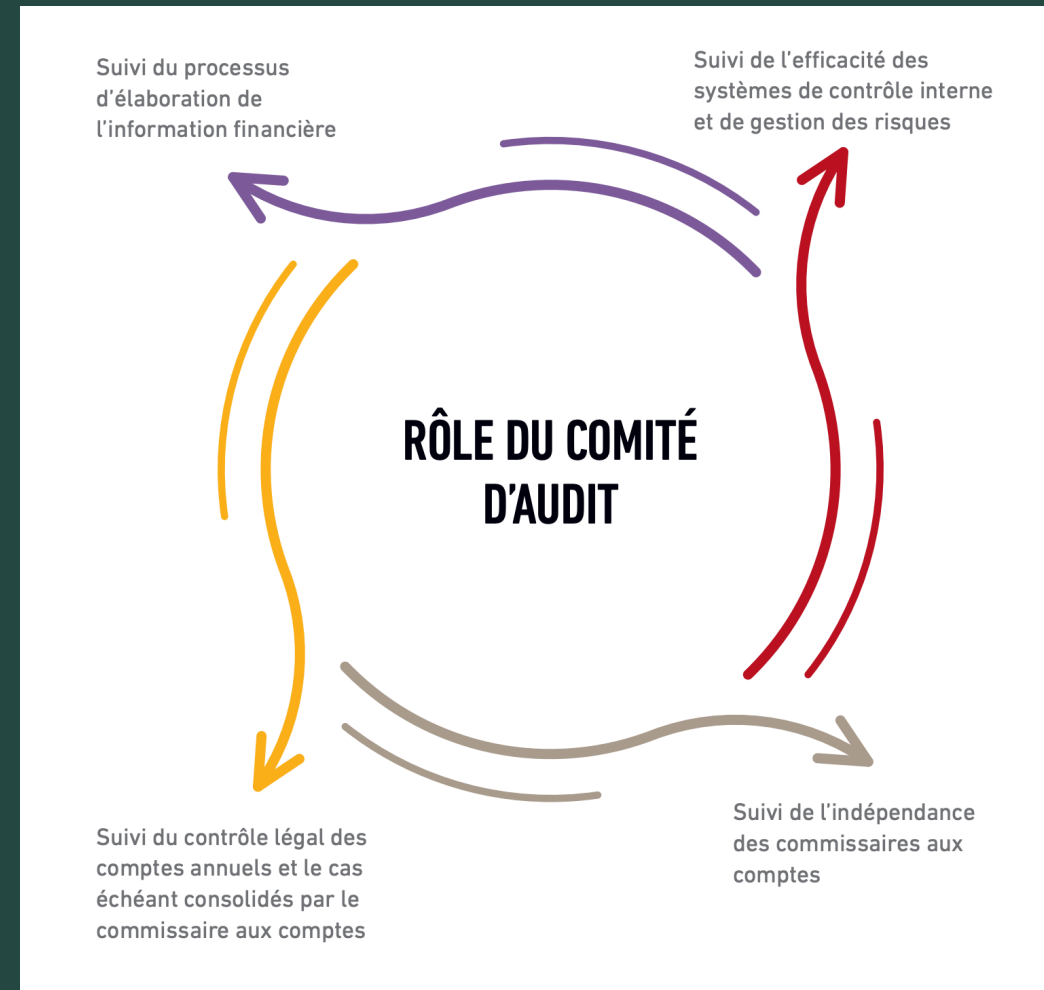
Suivi du processus d'élaboration de l'information financière

Suivi de l'efficacité des systèmes de contrôle interne et de gestion des risques

RÔLE DU COMITÉ D'AUDIT

Suivi du contrôle légal des comptes annuels et le cas échéant consolidés par le commissaire aux comptes

Suivi de l'indépendance des commissaires aux comptes